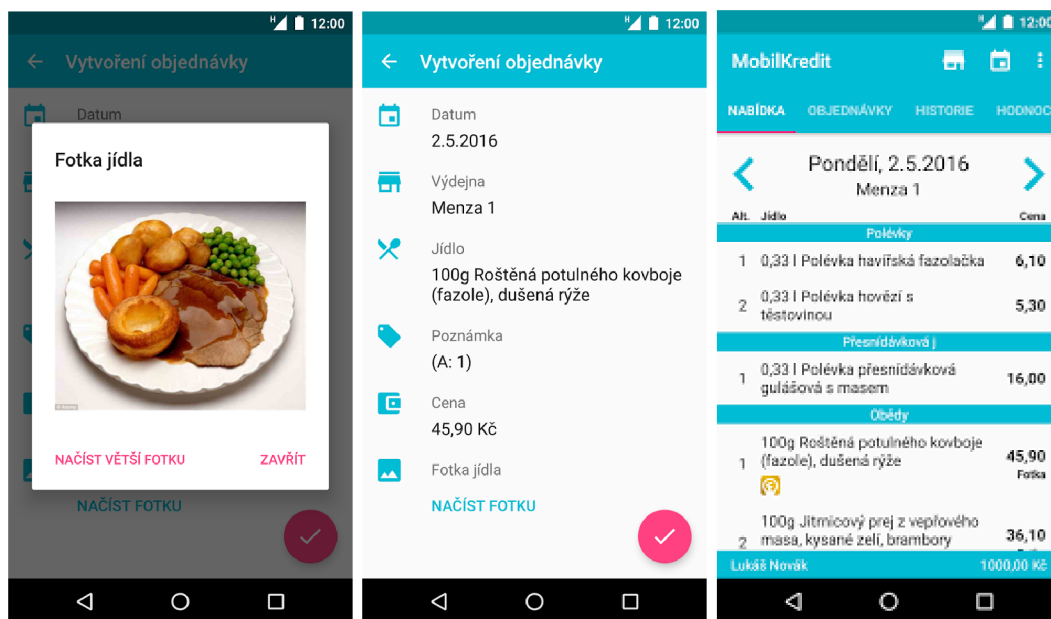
12:00

Vytvoření objednávky

Datum

Fotka jídla

NAČÍST VĚTŠÍ FOTKU

ZAVŘÍT

NAČÍST FOTKU

12:00

Vytvoření objednávky

Datum
2.5.2016

Výdejna
Menza 1

Jídlo
100g Roštěná potulného kovboje (fazole), dušená rýže

Poznámka
(A: 1)

Cena
45,90 Kč

Fotka jídla

NAČÍST FOTKU

12:00

MobilKredit

NABÍDKA OBJEDNÁVKY HISTORIE HODNOC

Pondělí, 2.5.2016
Menza 1

| Alt. | Jídlo | Cena |
|---|---|---|
| | Polévky | |
| 1 | 0,33 l Polévka havířská fazolačka | 6,10 |
| 2 | 0,33 l Polévka hovězí s těstovinou | 5,30 |
| | Přesnídávková j | |
| 1 | 0,33 l Polévka přesnídávková gulášová s masem | 16,00 |
| | Obědy | |
| 1 | 100g Roštěná potulného kovboje (fazole), dušená rýže | 45,90 Fotka |
| 2 | 100g Jitrnicový prej z vepřového masa, kysané zelí, brambory | 36,10 |

Lukáš Novák 1000,00 Kč